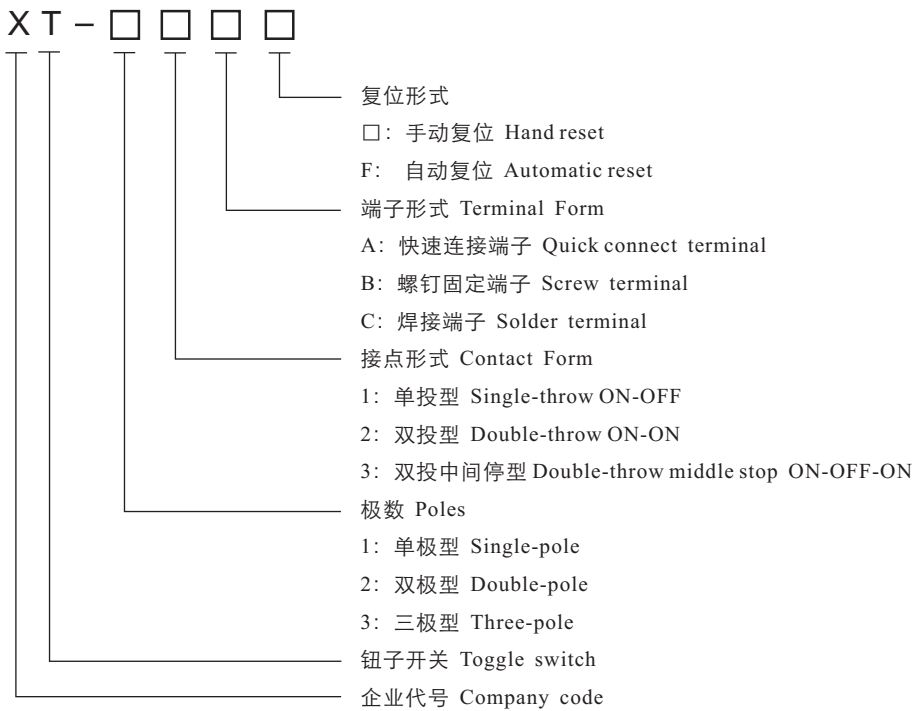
X T - □ □ □ □

复位形式

□：手动复位 Hand reset

F: 自动复位 Automatic reset

端子形式 Terminal Form

A：快速连接端子 Quick connect terminal

B：螺钉固定端子 Screw terminal

C：焊接端子 Solder terminal

接点形式 Contact Form

1：单投型 Single-throw ON-OFF

2：双投型 Double-throw ON-ON

3：双投中间停型 Double-throw middle stop ON-OFF-ON

极数 Poles

1：单极型 Single-pole

2：双极型 Double-pole

3：三极型 Three-pole

钮子开关 Toggle switch

企业代号 Company code